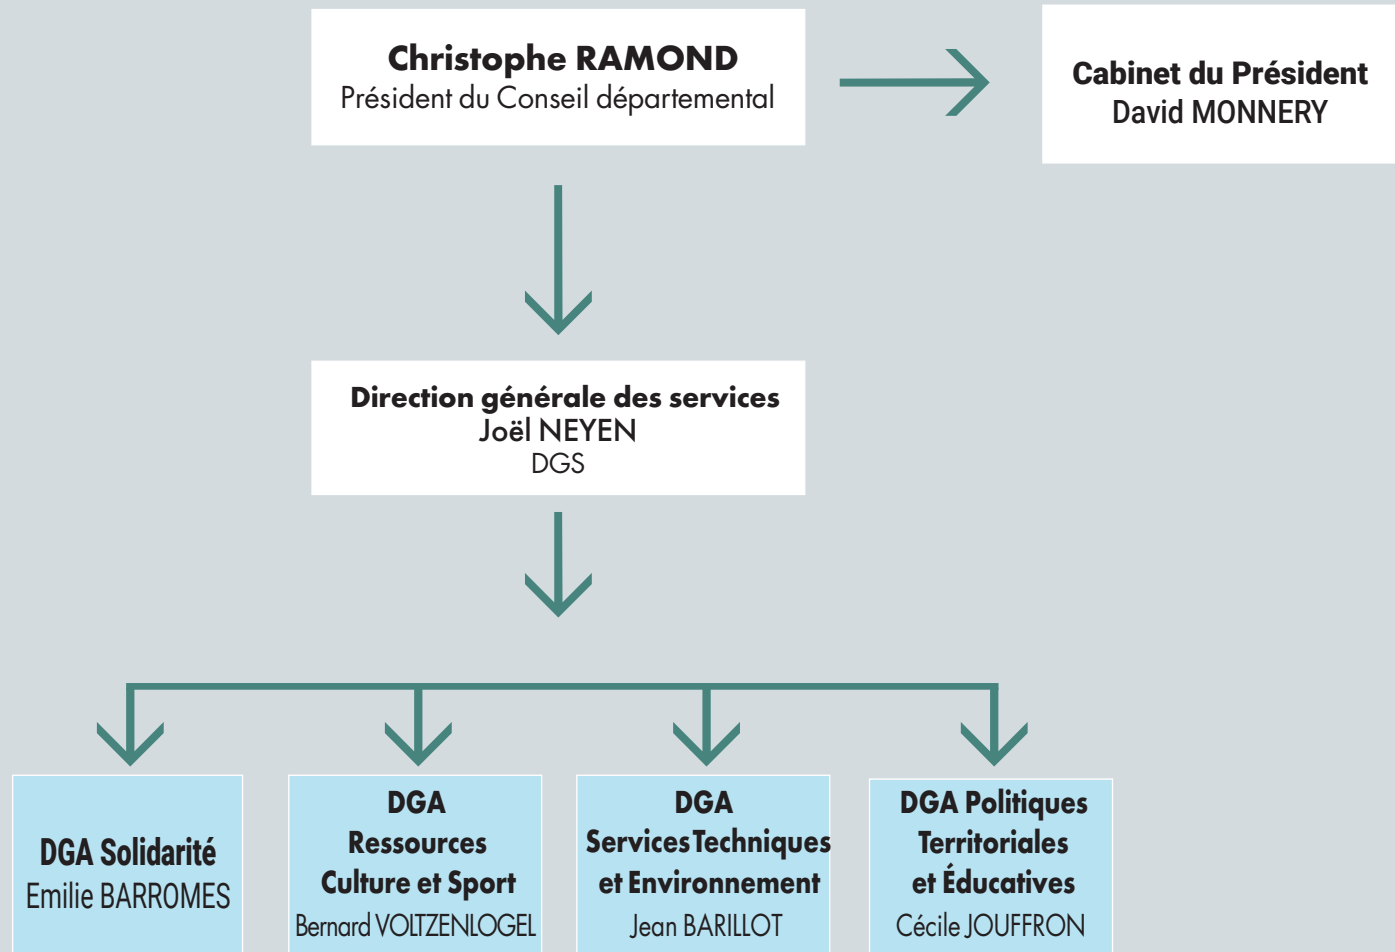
**Christophe RAMOND**
Président du Conseil départemental

**Cabinet du Président**
David MONNERY

**Direction générale des services**
Joël NEYEN
DGS

**DGA Solidarité**
Emilie BARROMES

**DGA Ressources Culture et Sport**
Bernard VOLTZENLOGEL

**DGA Services Techniques et Environnement**
Jean BARILLOT

**DGA Politiques Territoriales et Éducatives**
Cécile JOUFFRON